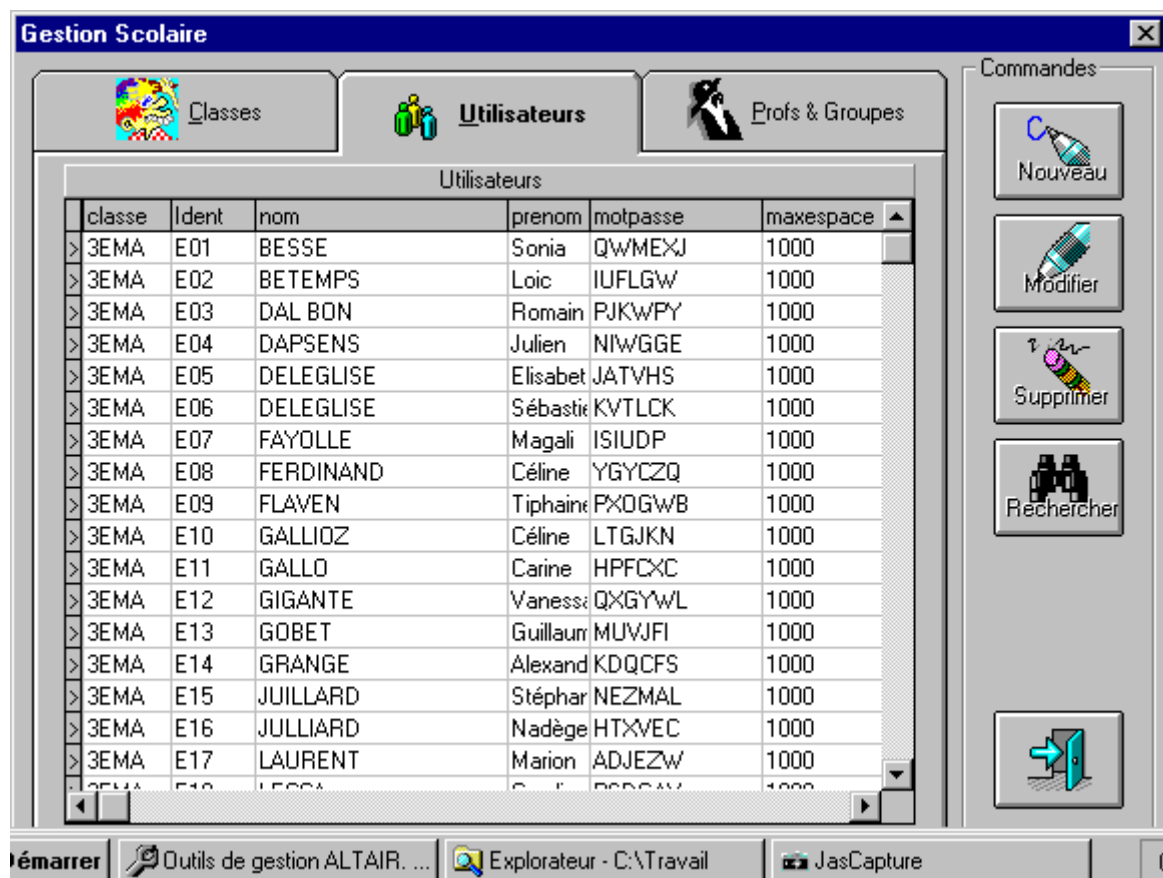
Gestion Scolaire

Classes | Utilisateurs | Profs & Groupes

Commandes

Nouveau

Modifier

Supprimer

Rechercher

Utilisateurs

| classe | Ident | nom | prenom | motpasse | maxespace |
|---|---|---|---|---|---|
| 3EMA | E01 | BESSE | Sonia | QWMEXJ | 1000 |
| 3EMA | E02 | BETEMPS | Loic | IUFLGW | 1000 |
| 3EMA | E03 | DAL BON | Romain | PJKWPY | 1000 |
| 3EMA | E04 | DAPSENS | Julien | NIWGGE | 1000 |
| 3EMA | E05 | DELEGLISE | Elisabet | JATVHS | 1000 |
| 3EMA | E06 | DELEGLISE | Sébastie | KVTLCK | 1000 |
| 3EMA | E07 | FAYOLLE | Magali | ISIUDP | 1000 |
| 3EMA | E08 | FERDINAND | Céline | YGYCZQ | 1000 |
| 3EMA | E09 | FLAVEN | Tiphaine | PXOGWB | 1000 |
| 3EMA | E10 | GALLIOZ | Céline | LTGJKN | 1000 |
| 3EMA | E11 | GALLO | Carine | HPFCXC | 1000 |
| 3EMA | E12 | GIGANTE | Vanessa | QXGYWL | 1000 |
| 3EMA | E13 | GOBET | Guillaum | MUVJFI | 1000 |
| 3EMA | E14 | GRANGE | Alexand | KDQCFS | 1000 |
| 3EMA | E15 | JUILLARD | Stéphar | NEZMAL | 1000 |
| 3EMA | E16 | JULLIARD | Nadège | HTXVEC | 1000 |
| 3EMA | E17 | LAURENT | Marion | ADJEZW | 1000 |
| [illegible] | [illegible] | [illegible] | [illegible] | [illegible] | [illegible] |

émarrer | Outils de gestion ALTAIR. ... | Explorateur - C:\Travail | JasCapture